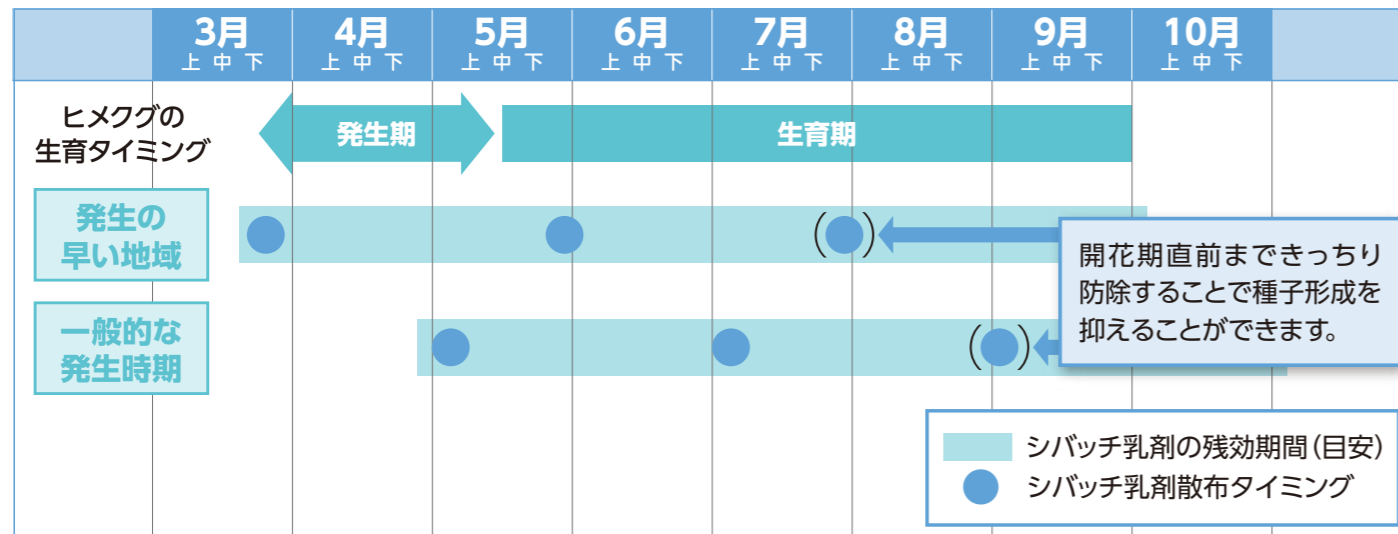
| | 3月 上 中 下 | 4月 上 中 下 | 5月 上 中 下 | 6月 上 中 下 | 7月 上 中 下 | 8月 上 中 下 | 9月 上 中 下 | 10月 上 中 下 |
|---|---|---|---|---|---|---|---|---|

ヒメクグの生育タイミング

発生期

生育期

発生の早い地域

一般的な発生時期

( )

( )

開花期直前まできっちり防除することで種子形成を抑えることができます。

シバッチ乳剤の残効期間（目安）

シバッチ乳剤散布タイミング